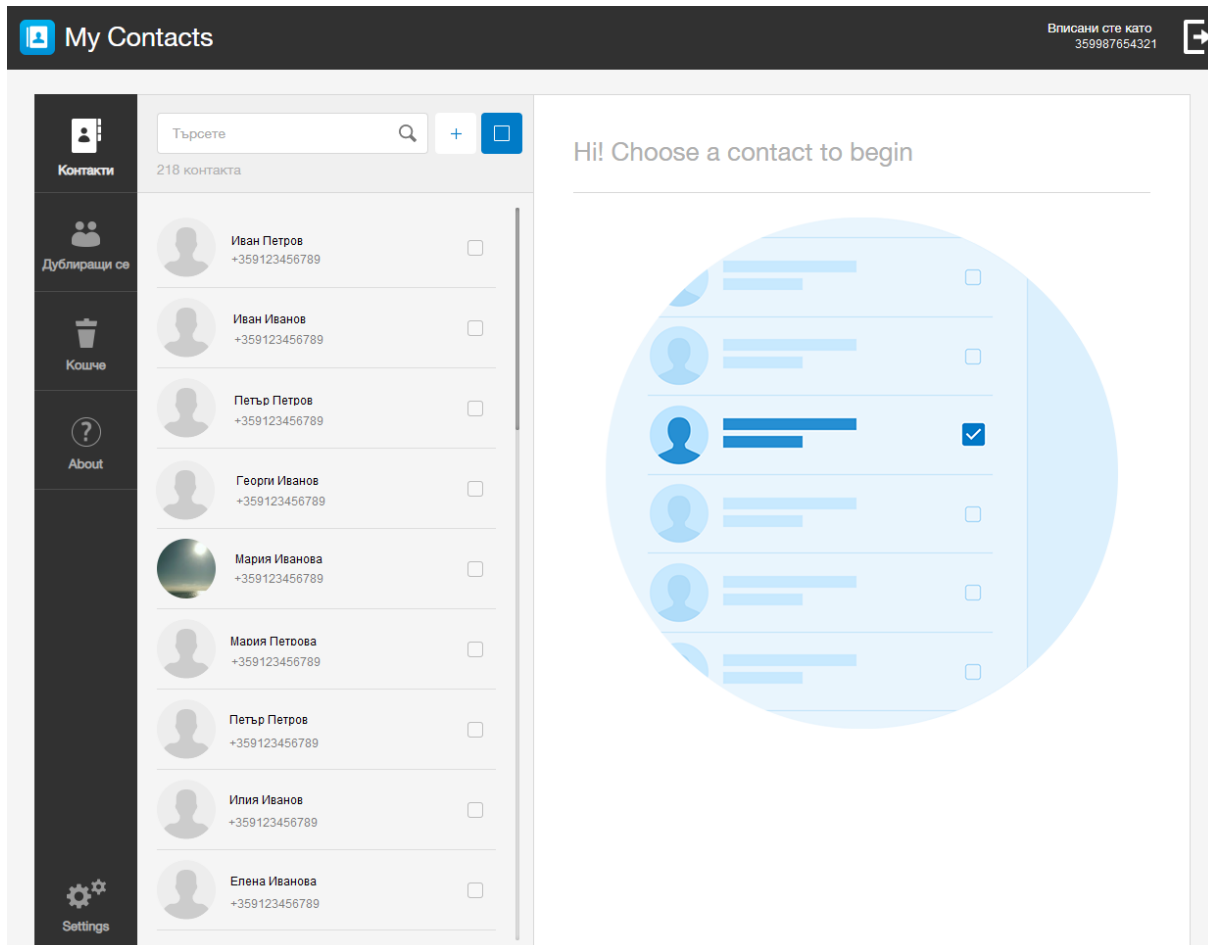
My Contacts

Вписани сте като
359987654321

Контакти

Дублиращи се

Кошче

About

Settings

Търсете

+

218 контакта

Иван Петров
+359123456789

Иван Иванов
+359123456789

Петър Петров
+359123456789

Георги Иванов
+359123456789

Мария Иванова
+359123456789

Мария Петрова
+359123456789

Петър Петров
+359123456789

Илия Иванов
+359123456789

Елена Иванова
+359123456789

Hi! Choose a contact to begin